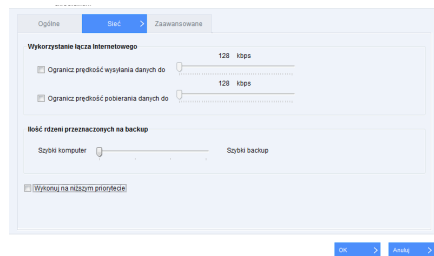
Ogólne

Sieć

Zaawansowane

Wykorzystanie łącza Internetowego

128 kbps

Ogranicz prędkość wysyłania danych do

128 kbps

Ogranicz prędkość pobierania danych do

Ilość rdzeni przeznaczonych na backup

Szybki komputer

Szybki backup

Wykonuj na niższym priorytecie

OK

Anuluj